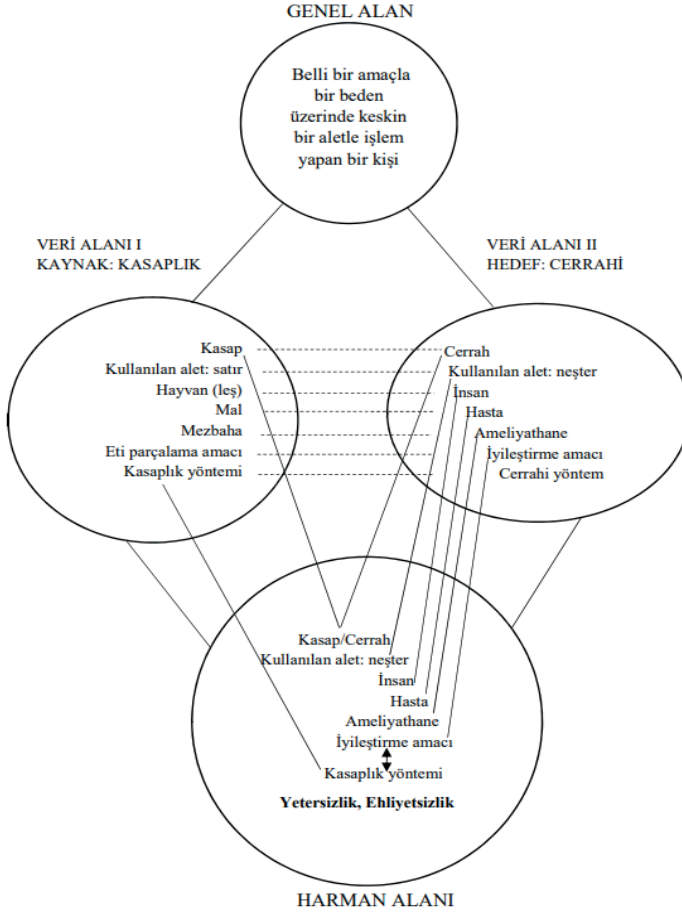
GENEL ALAN

Belli bir amaçla bir beden üzerinde keskin bir aletle işlem yapan bir kişi

VERİ ALANI I
KAYNAK: KASAPLIK

VERİ ALANI II
HEDEF: CERRAHİ

Kasap
Kullanılan alet: satır
Hayvan (leş)
Mal
Mezbaha
Eti parçalama amacı
Kasaplık yöntemi

Cerrah
Kullanılan alet: neşter
İnsan
Hasta
Ameliyathane
İyileştirme amacı
Cerrahi yöntem

Kasap/Cerrah
Kullanılan alet: neşter
İnsan
Hasta
Ameliyathane
İyileştirme amacı
Kasaplık yöntemi

Yetersizlik, Ehliyetsizlik

HARMAN ALANI